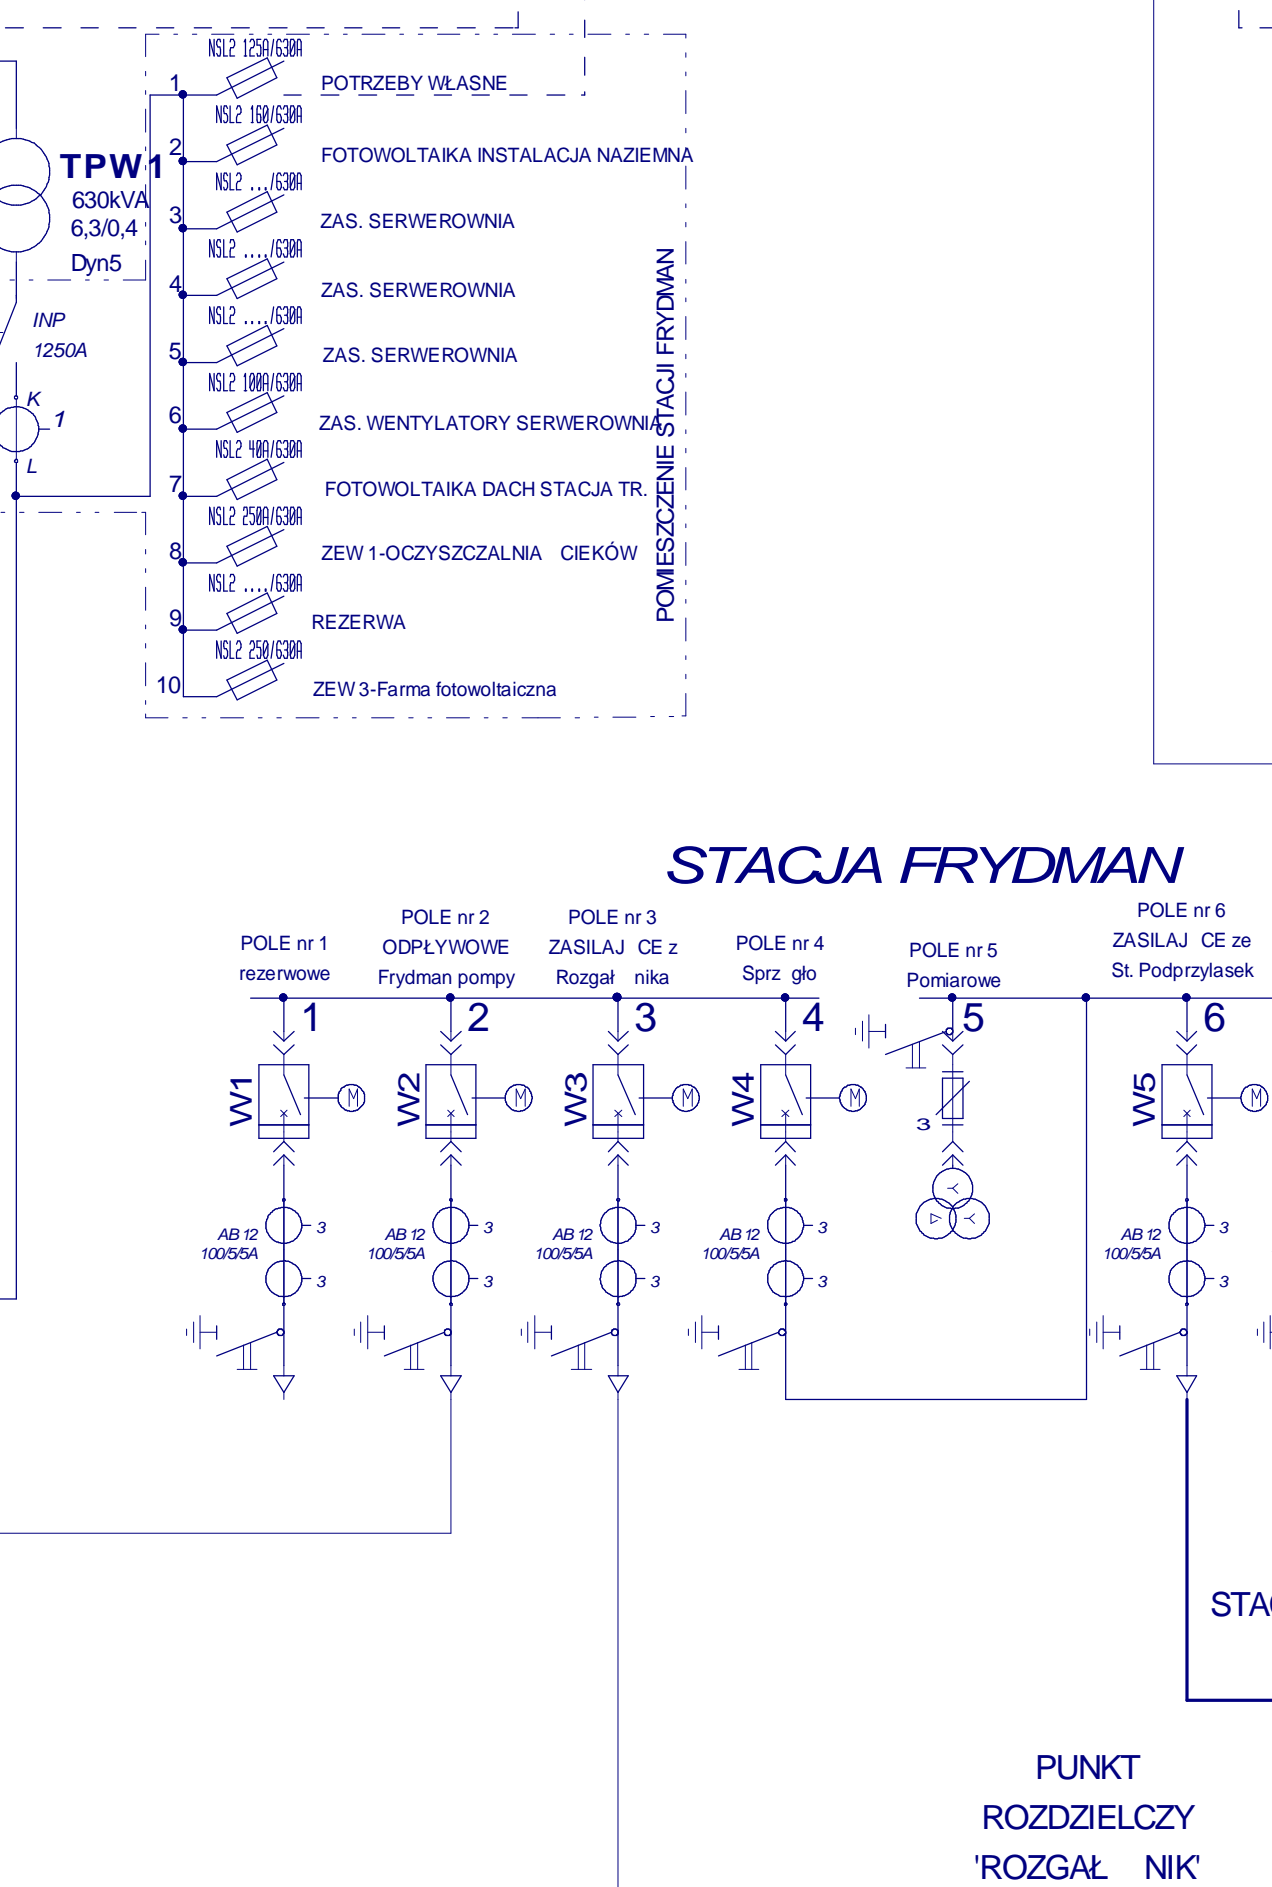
TPW1
630kVA
6,3/0,4
Dyn5

INP
1250A

K
1
L

NSL2 125A/630A
1 POTRZEBY WŁASNE
NSL2 160/630A
2 FOTOWOLTAIKA INSTALACJA NAZIEMNA
NSL2 .../630A
3 ZAS. SERWEROWNIA
NSL2 ..../630A
4 ZAS. SERWEROWNIA
NSL2 ..../630A
5 ZAS. SERWEROWNIA
NSL2 100A/630A
6 ZAS. WENTYLATORY SERWEROWNIA
NSL2 40A/630A
7 FOTOWOLTAIKA DACH STACJA TR.
NSL2 250A/630A
8 ZEW 1-OCZYSZCZALNIA CIEKÓW
NSL2 ..../630A
9 REZERWA
NSL2 250/630A
10 ZEW 3-Farma fotowoltaiczna

POMIESZCZENIE STACJI FRYDMAN

STACJA FRYDMAN

POLE nr 1
rezerwowe

POLE nr 2
ODPŁYWOWE
Frydman pompy

POLE nr 3
ZASILAJ CE z
Rozgał nika

POLE nr 4
Sprz gło

POLE nr 5
Pomiarowe

POLE nr 6
ZASILAJ CE ze
St. Podprzylasek

1 2 3 4 5 6

W1 W2 W3 W4 W5

M M M M M

3

AB 12
100/5/5A
3
3

AB 12
100/5/5A
3
3

AB 12
100/5/5A
3
3

AB 12
100/5/5A
3
3

AB 12
100/5/5A
3
3

STA

PUNKT
ROZDZIELCZY
'ROZGAŁ NIK'